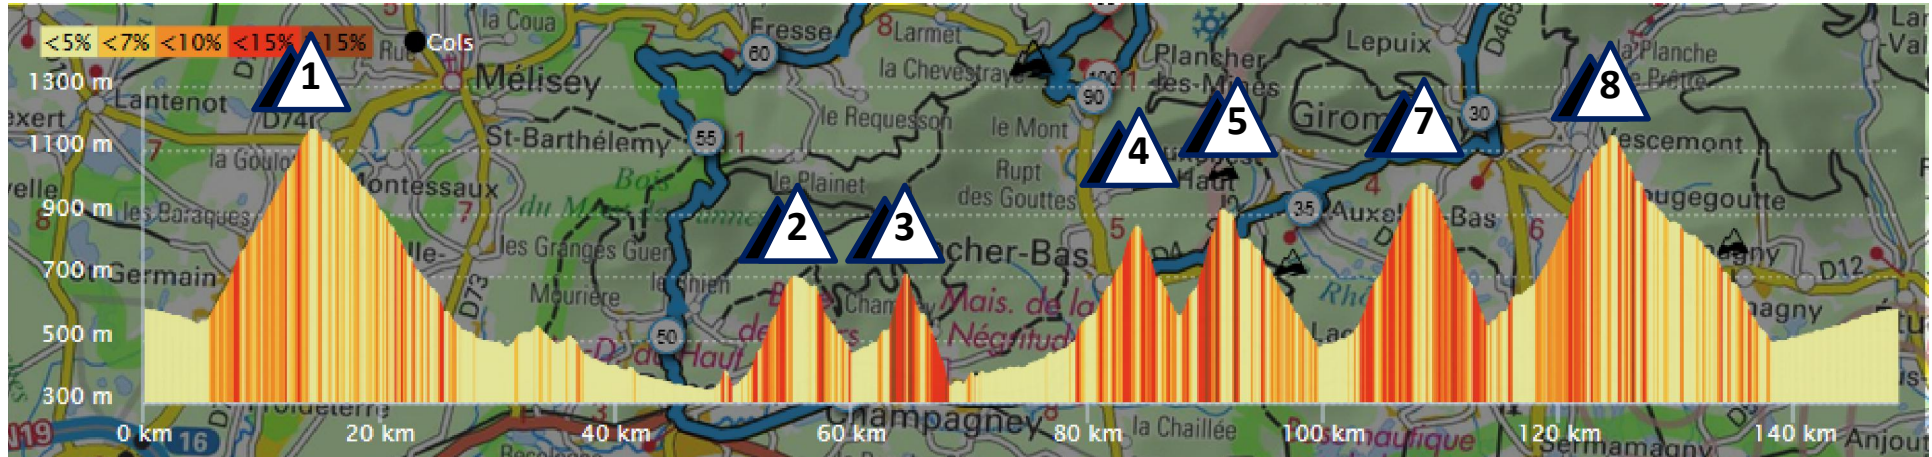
<5% <7% <10% <15% >15% Cols

1 2 3 4 5 7 8

1300 m
1100 m
900 m
700 m
500 m
300 m

0 km 20 km 40 km 60 km 80 km 100 km 120 km 140 km

la Coua Fresse Larmet la Chevestraye Plancher-les-Mines Lepuix D465 La Planche Mélisey Lantenot St-Barthélemy le Requesson le Mont Giromagny Vescemont la Goulotte Montessaux le Plainet Rupt des Gouttes Auxelles-Haut Auxelles-Bas Rougegoutte les Baraques les Granges Guenin Plancher-Bas Mourière Champagney Mais. de la Négritude la Chaillée Sermamagny D12 D73 D74 60 55 90 30 35 50 16 Anjoutey